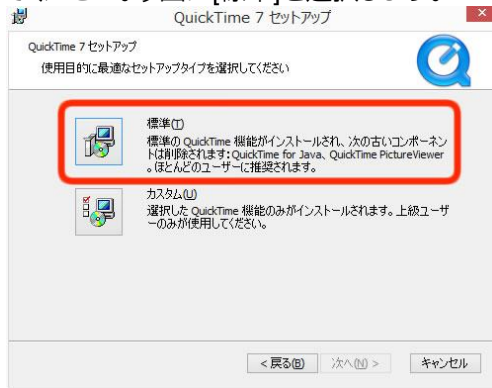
QuickTime 7 セットアップ

QuickTime 7 セットアップ
使用目的に最適なセットアップタイプを選択してください

標準(T)
標準の QuickTime 機能がインストールされ、次の古いコンポーネントは削除されます: QuickTime for Java、QuickTime PictureViewer。ほとんどのユーザーに推奨されます。

カスタム(U)
選択した QuickTime 機能のみがインストールされます。上級ユーザーのみが使用してください。

< 戻る(B)
次へ(N) >
キャンセル